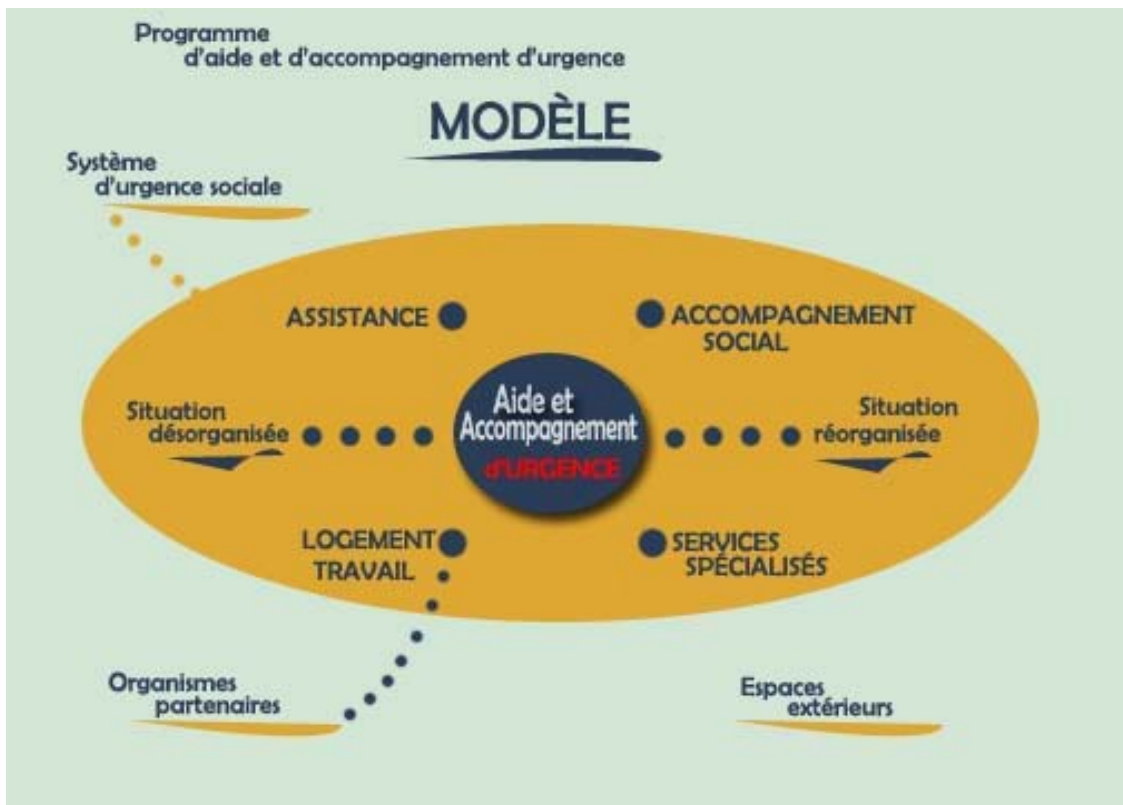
Programme
d'aide et d'accompagnement d'urgence

MODÈLE

Système
d'urgence sociale

ASSISTANCE

ACCOMPAGNEMENT
SOCIAL

Situation
désorganisée

Aide et
Accompagnement
d'URGENCE

Situation
réorganisée

LOGEMENT
TRAVAIL

SERVICES
SPÉCIALISÉS

Organismes
partenaires

Espaces
extérieurs